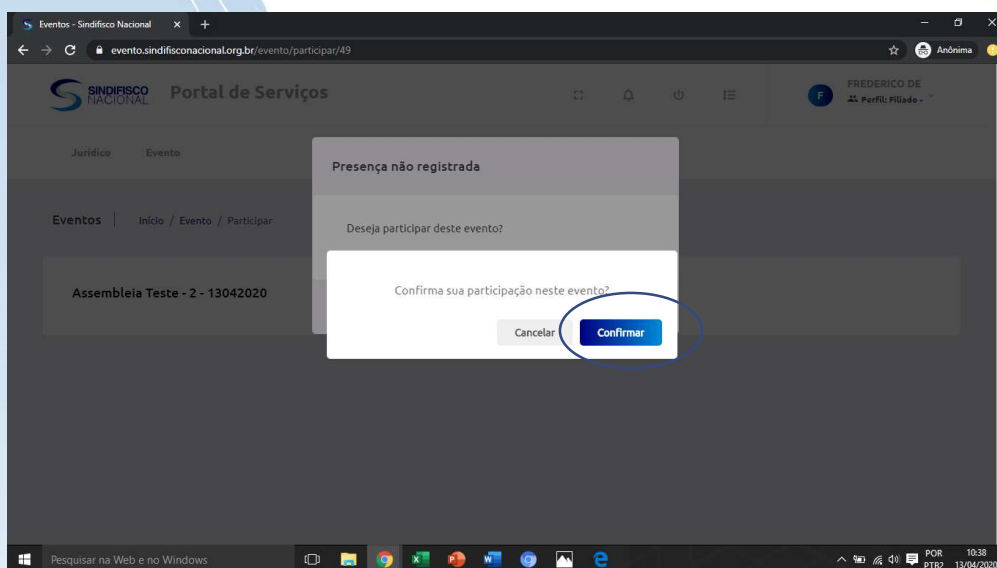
Eventos - Sindifisco Nacional

evento.sindifisconacional.org.br/evento/participar/49

Anônima

SINDIFISCO NACIONAL Portal de Serviços

FREDERICO DE
Perfil: Filiado

Jurídico Evento

Eventos | Início / Evento / Participar

Assembleia Teste - 2 - 13042020

Presença não registrada

Deseja participar deste evento?

Confirma sua participação neste evento?

Cancelar Confirmar

Pesquisar na Web e no Windows

POR PTB2 10:38 13/04/2020